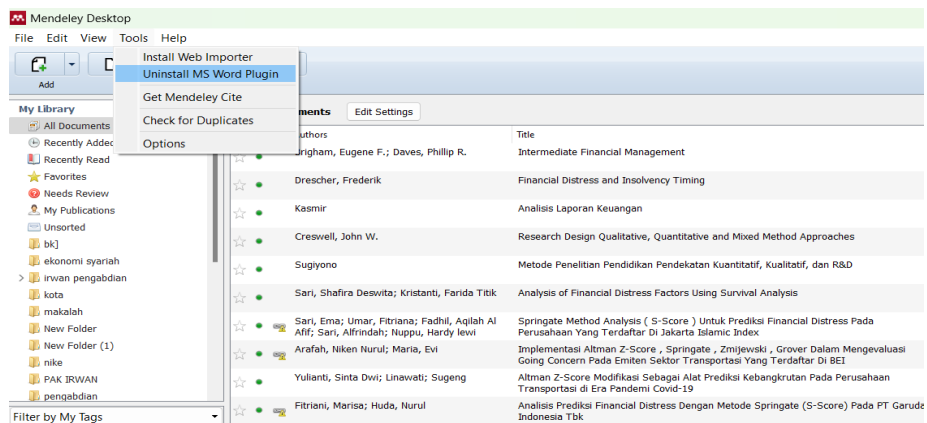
Mendeley Desktop

File Edit View Tools Help

Add

Install Web Importer
Uninstall MS Word Plugin
Get Mendeley Cite
Check for Duplicates
Options

My Library
All Documents
Recently Addec
Recently Read
Favorites
Needs Review
My Publications
Unsorted
bk]
ekonomi syariah
irwan pengabdian
kota
makalah
New Folder
New Folder (1)
nike
PAK IRWAN
pengabdian

Filter by My Tags

ments Edit Settings

| uthors | Title |
|---|---|
| Brigham, Eugene F.; Daves, Phillip R. | Intermediate Financial Management |
| Drescher, Frederik | Financial Distress and Insolvency Timing |
| Kasmir | Analisis Laporan Keuangan |
| Creswell, John W. | Research Design Qualitative, Quantitative and Mixed Method Approaches |
| Sugiyono | Metode Penelitian Pendidikan Pendekatan Kuantitatif, Kualitatif, dan R&D |
| Sari, Shafira Deswita; Kristanti, Farida Titik | Analysis of Financial Distress Factors Using Survival Analysis |
| Sari, Ema; Umar, Fitriana; Fadhil, Aqilah Al Afif; Sari, Alfrindah; Nuppu, Hardy lewi | Springate Method Analysis ( S-Score ) Untuk Prediksi Financial Distress Pada Perusahaan Yang Terdaftar Di Jakarta Islamic Index |
| Arafah, Niken Nurul; Maria, Evi | Implementasi Altman Z-Score , Springate , Zmijewski , Grover Dalam Mengevaluasi Going Concern Pada Emiten Sektor Transportasi Yang Terdaftar Di BEI |
| Yulianti, Sinta Dwi; Linawati; Sugeng | Altman Z-Score Modifikasi Sebagai Alat Prediksi Kebangkrutan Pada Perusahaan Transportasi di Era Pandemi Covid-19 |
| Fitriani, Marisa; Huda, Nurul | Analisis Prediksi Financial Distress Dengan Metode Springate (S-Score) Pada PT Garuda Indonesia Tbk |